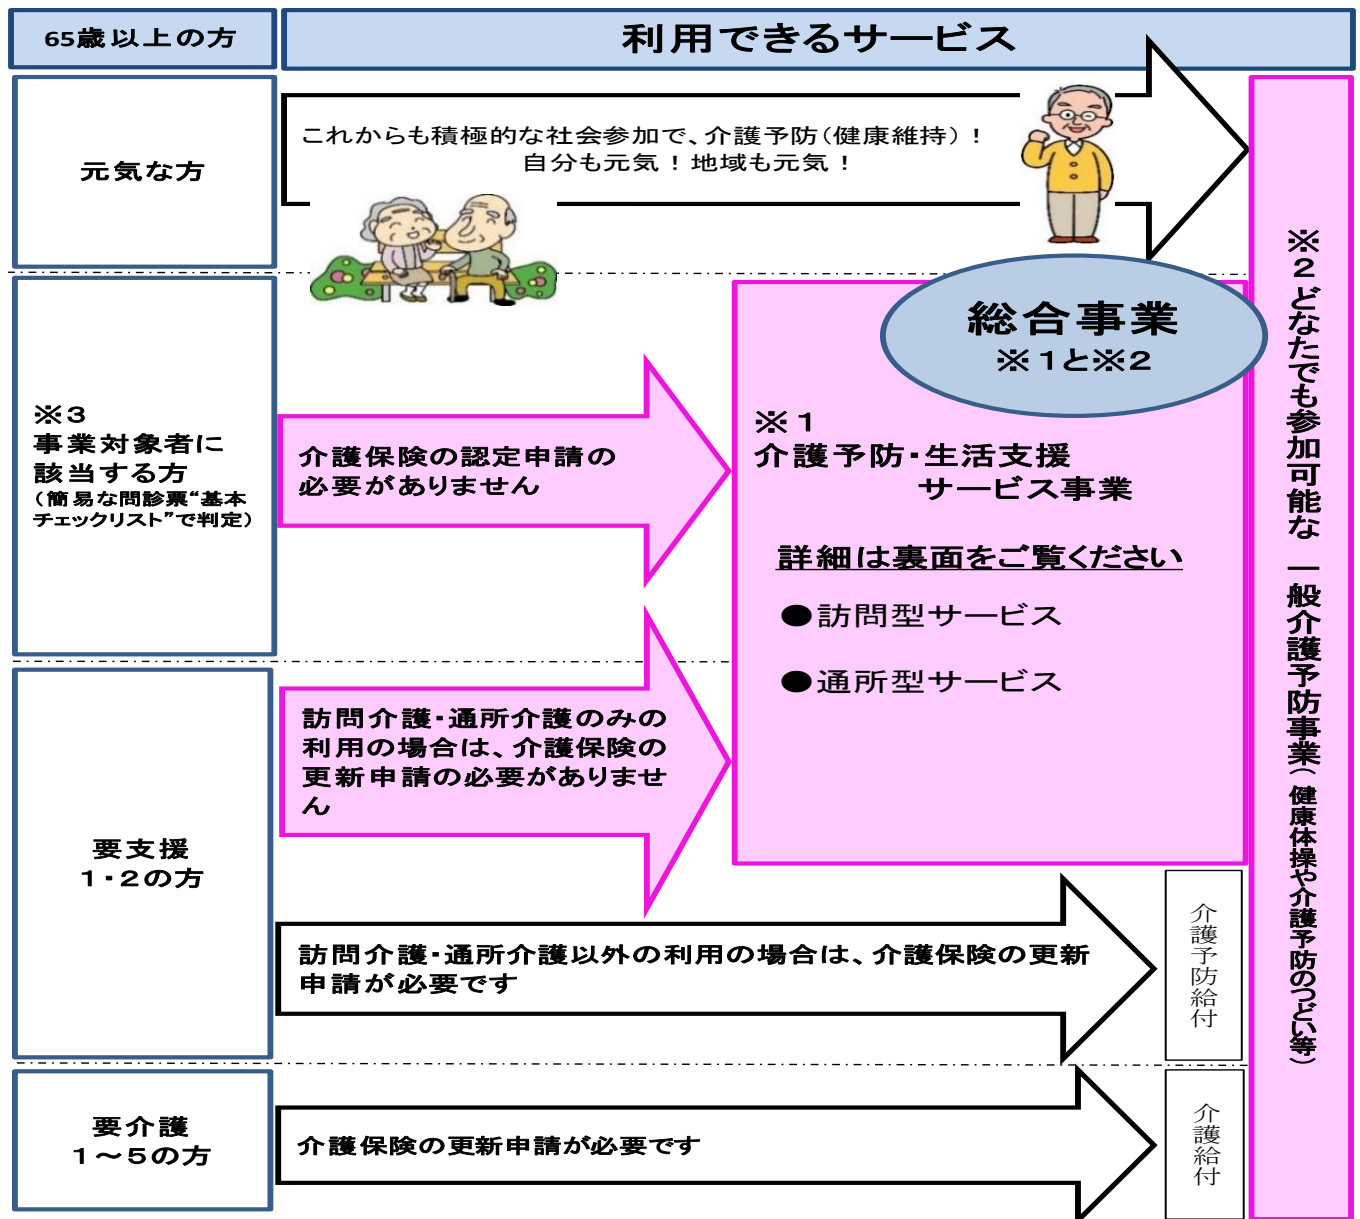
65歳以上の方

利用できるサービス

元気な方

これからも積極的な社会参加で、介護予防（健康維持）！
自分も元気！地域も元気！

※3
事業対象者に
該当する方
（簡易な問診票“基本チェックリスト”で判定）

介護保険の認定申請の必要がありません

総合事業
※1と※2

※1
介護予防・生活支援サービス事業

詳細は裏面をご覧ください

●訪問型サービス

●通所型サービス

要支援
1・2の方

訪問介護・通所介護のみの利用の場合は、介護保険の更新申請の必要がありません

訪問介護・通所介護以外の利用の場合は、介護保険の更新申請が必要です

介護予防給付

要介護
1～5の方

介護保険の更新申請が必要です

介護給付

※2どなたでも参加可能な 一般介護予防事業（健康体操や介護予防のつどい等）